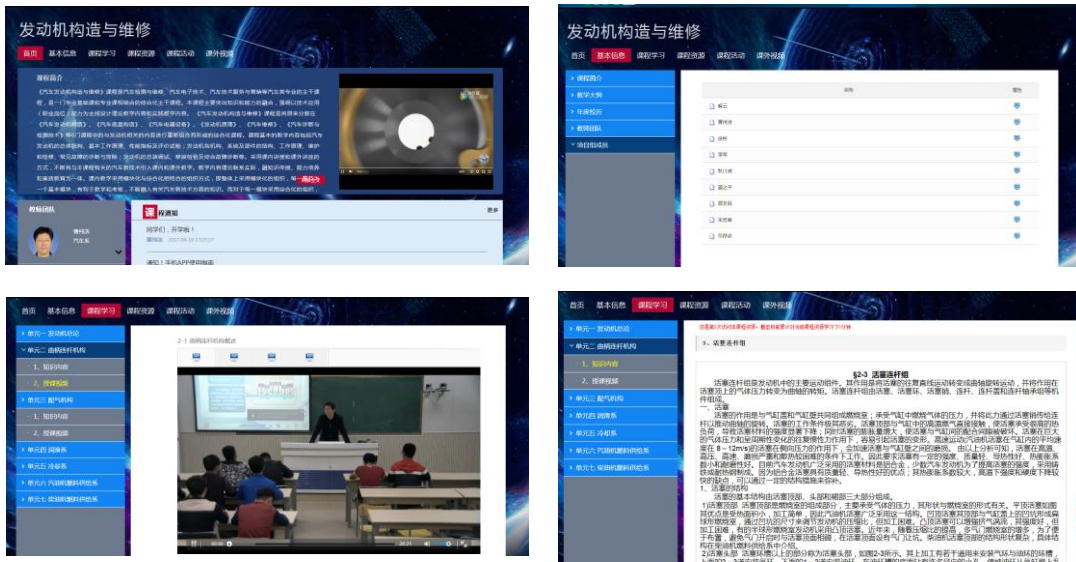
发动机构造与维修

首页 基本信息 课程学习 课程资源 课程活动 课外视频

课程简介

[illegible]

教师团队

曹玲兵
汽车系

课程通知 更多

同学们，开学啦！

通知：手机APP使用指南

发动机构造与维修

首页 基本信息 课程学习 课程资源 课程活动 课外视频

课程简介
教学大纲
年度规划
教师团队
项目组成员

| 姓名 | 操作 |
|---|---|
| 姚云 | |
| 曹玲兵 | |
| 徐刚 | |
| 李军 | |
| 刘小涛 | |
| 陈之平 | |
| 胡金凤 | |
| 朱世峰 | |
| 王静 | |

首页 基本信息 课程学习 课程资源 课程活动 课外视频

单元一 发动机总论
单元二 曲柄连杆机构
1、知识内容
2、授课视频
单元三 配气机构
1、知识内容
2、授课视频
单元四 润滑系
单元五 冷却系
单元六 汽油机燃料供给系
单元七 柴油机燃料供给系

2-1 曲柄连杆机构概述

首页 基本信息 课程学习 课程资源 课程活动 课外视频

单元一 发动机总论
单元二 曲柄连杆机构
1、知识内容
2、授课视频
单元三 配气机构
单元四 润滑系
单元五 冷却系
单元六 汽油机燃料供给系
单元七 柴油机燃料供给系

3、活塞连杆组

§2-3 活塞连杆组

活塞连杆组是发动机中的主要运动组件，其作用是将活塞的往复直线运动转变成曲轴旋转运动，并将作用在活塞顶上的气体压力转变为曲轴的转矩。活塞连杆组由活塞、活塞环、活塞销、连杆、连杆盖和连杆轴承组等组件组成。

一、活塞

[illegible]

1、活塞的结构

活塞的基本结构由活塞顶部、头部和裙部三大部分组成。

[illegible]